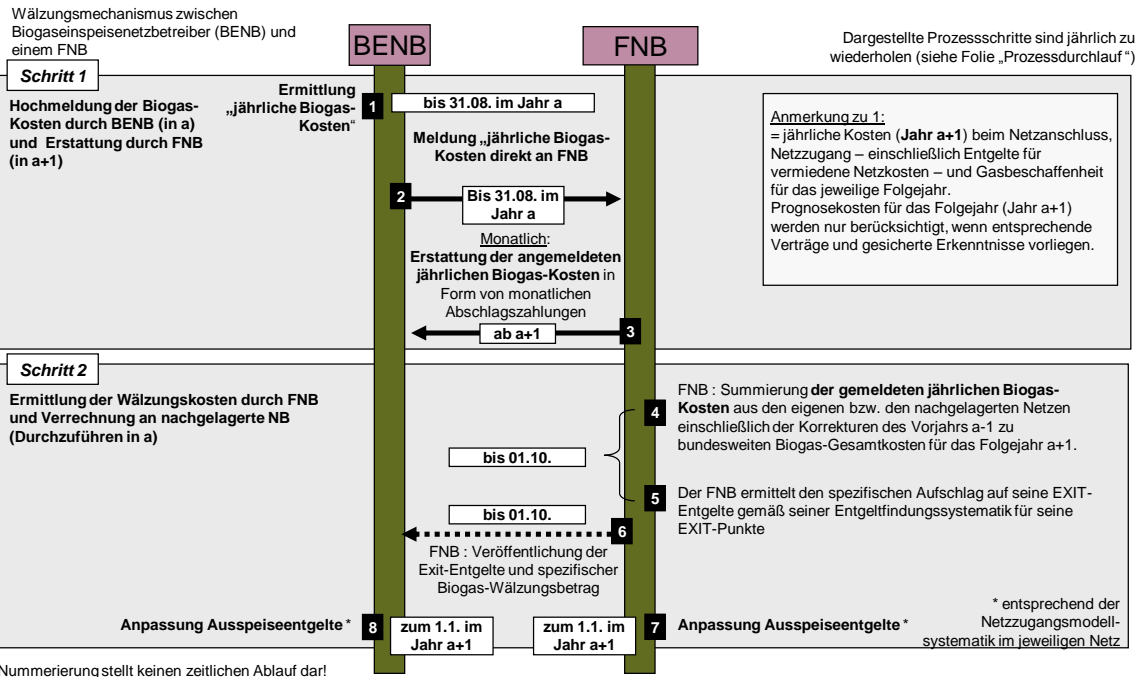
Wälzungsmechanismus zwischen Biogaseinspeisenetzbetreiber (BENB) und einem FNB

BENB

FNB

Dargestellte Prozessschritte sind jährlich zu wiederholen (siehe Folie „Prozessdurchlauf")

Schritt 1

Hochmeldung der Biogas-Kosten durch BENB (in a) und Erstattung durch FNB (in a+1)

Ermittlung „jährliche Biogas-Kosten"

1

bis 31.08. im Jahr a

Meldung „jährliche Biogas-Kosten direkt an FNB

2

Bis 31.08. im Jahr a

Monatlich: Erstattung der angemeldeten jährlichen Biogas-Kosten in Form von monatlichen Abschlagszahlungen

ab a+1

3

Anmerkung zu 1:
= jährliche Kosten (Jahr a+1) beim Netzanschluss, Netzzugang – einschließlich Entgelte für vermiedene Netzkosten – und Gasbeschaffenheit für das jeweilige Folgejahr.
Prognosekosten für das Folgejahr (Jahr a+1) werden nur berücksichtigt, wenn entsprechende Verträge und gesicherte Erkenntnisse vorliegen.

Schritt 2

Ermittlung der Wälzungskosten durch FNB und Verrechnung an nachgelagerte NB (Durchzuführen in a)

4

FNB : Summierung der gemeldeten jährlichen Biogas-Kosten aus den eigenen bzw. den nachgelagerten Netzen einschließlich der Korrekturen des Vorjahrs a-1 zu bundesweiten Biogas-Gesamtkosten für das Folgejahr a+1.

bis 01.10.

5

Der FNB ermittelt den spezifischen Aufschlag auf seine EXIT-Entgelte gemäß seiner Entgeltfindungssystematik für seine EXIT-Punkte

bis 01.10.

6

FNB : Veröffentlichung der Exit-Entgelte und spezifischer Biogas-Wälzungsbetrag

Anpassung Ausspeiseentgelte *

8

zum 1.1. im Jahr a+1

zum 1.1. im Jahr a+1

7

Anpassung Ausspeiseentgelte *

* entsprechend der Netzzugangsmodellsystematik im jeweiligen Netz

Nummerierung stellt keinen zeitlichen Ablauf dar!